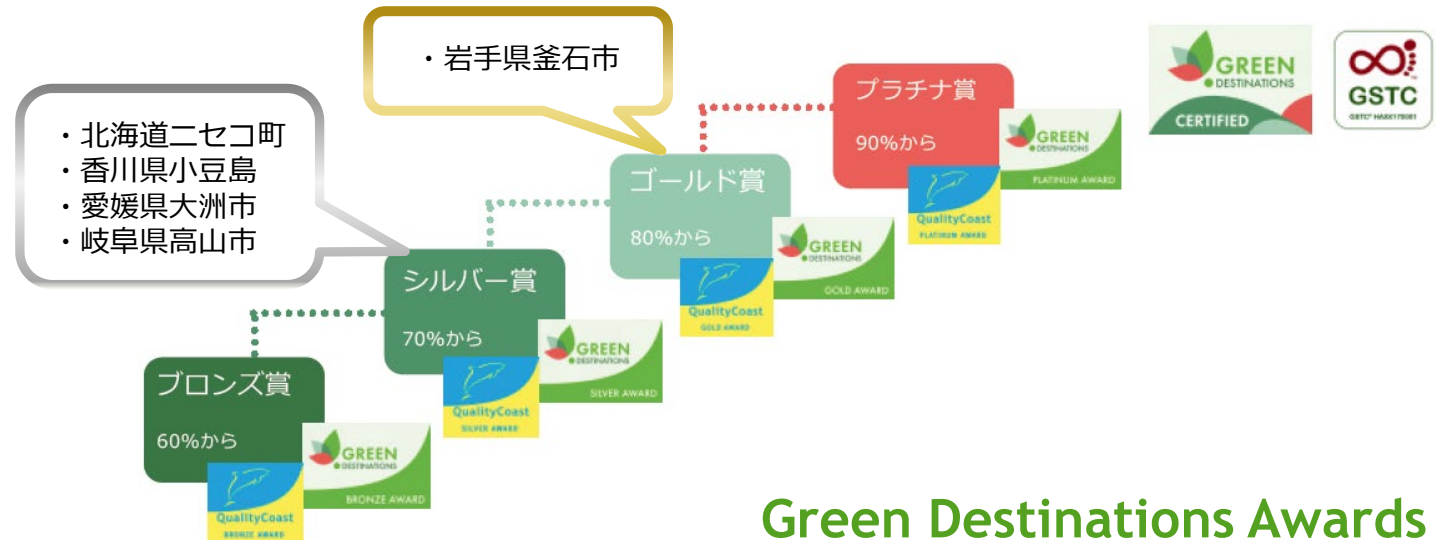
・岩手県釜石市

GREEN DESTINATIONS CERTIFIED

GSTC
GSTC® HAXX175001

・北海道ニセコ町
・香川県小豆島
・愛媛県大洲市
・岐阜県高山市

プラチナ賞
90%から
GREEN DESTINATIONS PLATINUM AWARD
QualityCoast PLATINUM AWARD

ゴールド賞
80%から
GREEN DESTINATIONS GOLD AWARD
QualityCoast GOLD AWARD

シルバー賞
70%から
GREEN DESTINATIONS SILVER AWARD
QualityCoast SILVER AWARD

ブロンズ賞
60%から
GREEN DESTINATIONS BRONZE AWARD
QualityCoast BRONZE AWARD

Green Destinations Awards